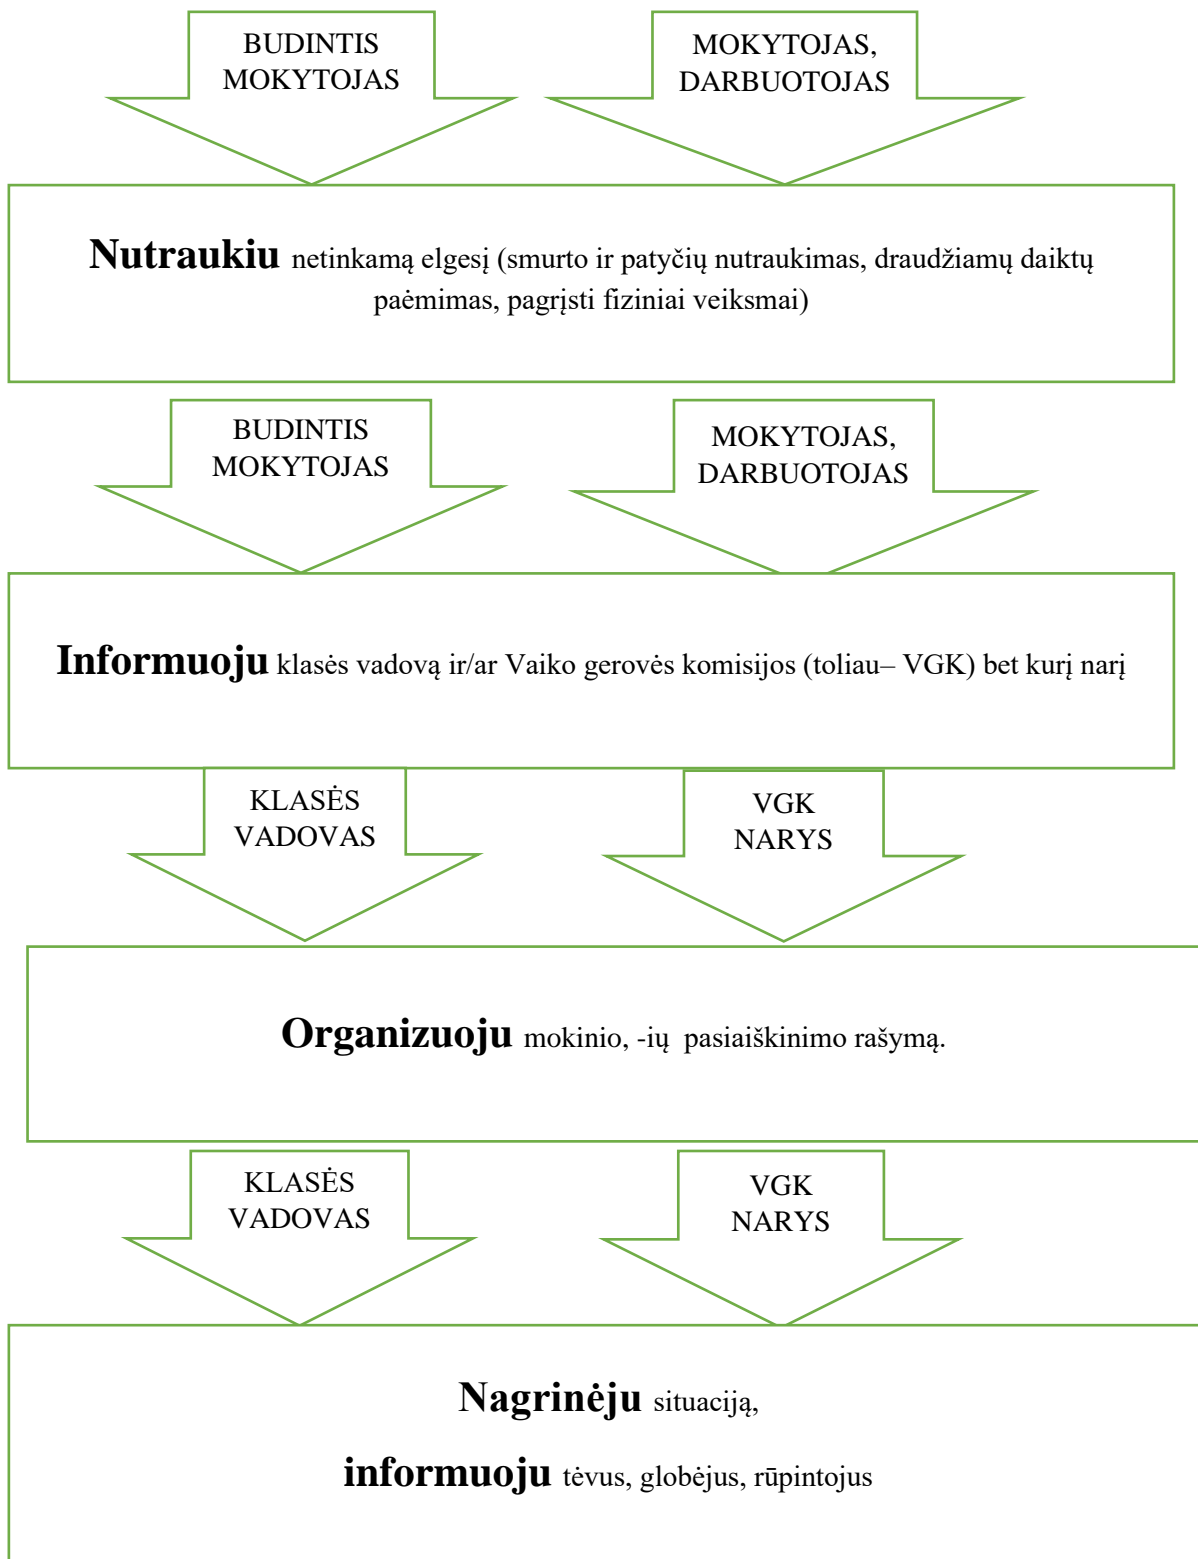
BUDINTIS MOKYTOJAS

MOKYTOJAS, DARBUOTOJAS

**Nutraukiu** netinkamą elgesį (smurto ir patyčių nutraukimas, draudžiamų daiktų paėmimas, pagrįsti fiziniai veiksmai)

BUDINTIS MOKYTOJAS

MOKYTOJAS, DARBUOTOJAS

**Informuoju** klasės vadovą ir/ar Vaiko gerovės komisijos (toliau– VGK) bet kurį narį

KLASĖS VADOVAS

VGK NARYS

**Organizuoju** mokinio, -ių pasiaiškinimo rašymą.

KLASĖS VADOVAS

VGK NARYS

**Nagrinėju** situaciją,

**informuoju** tėvus, globėjus, rūpintojus